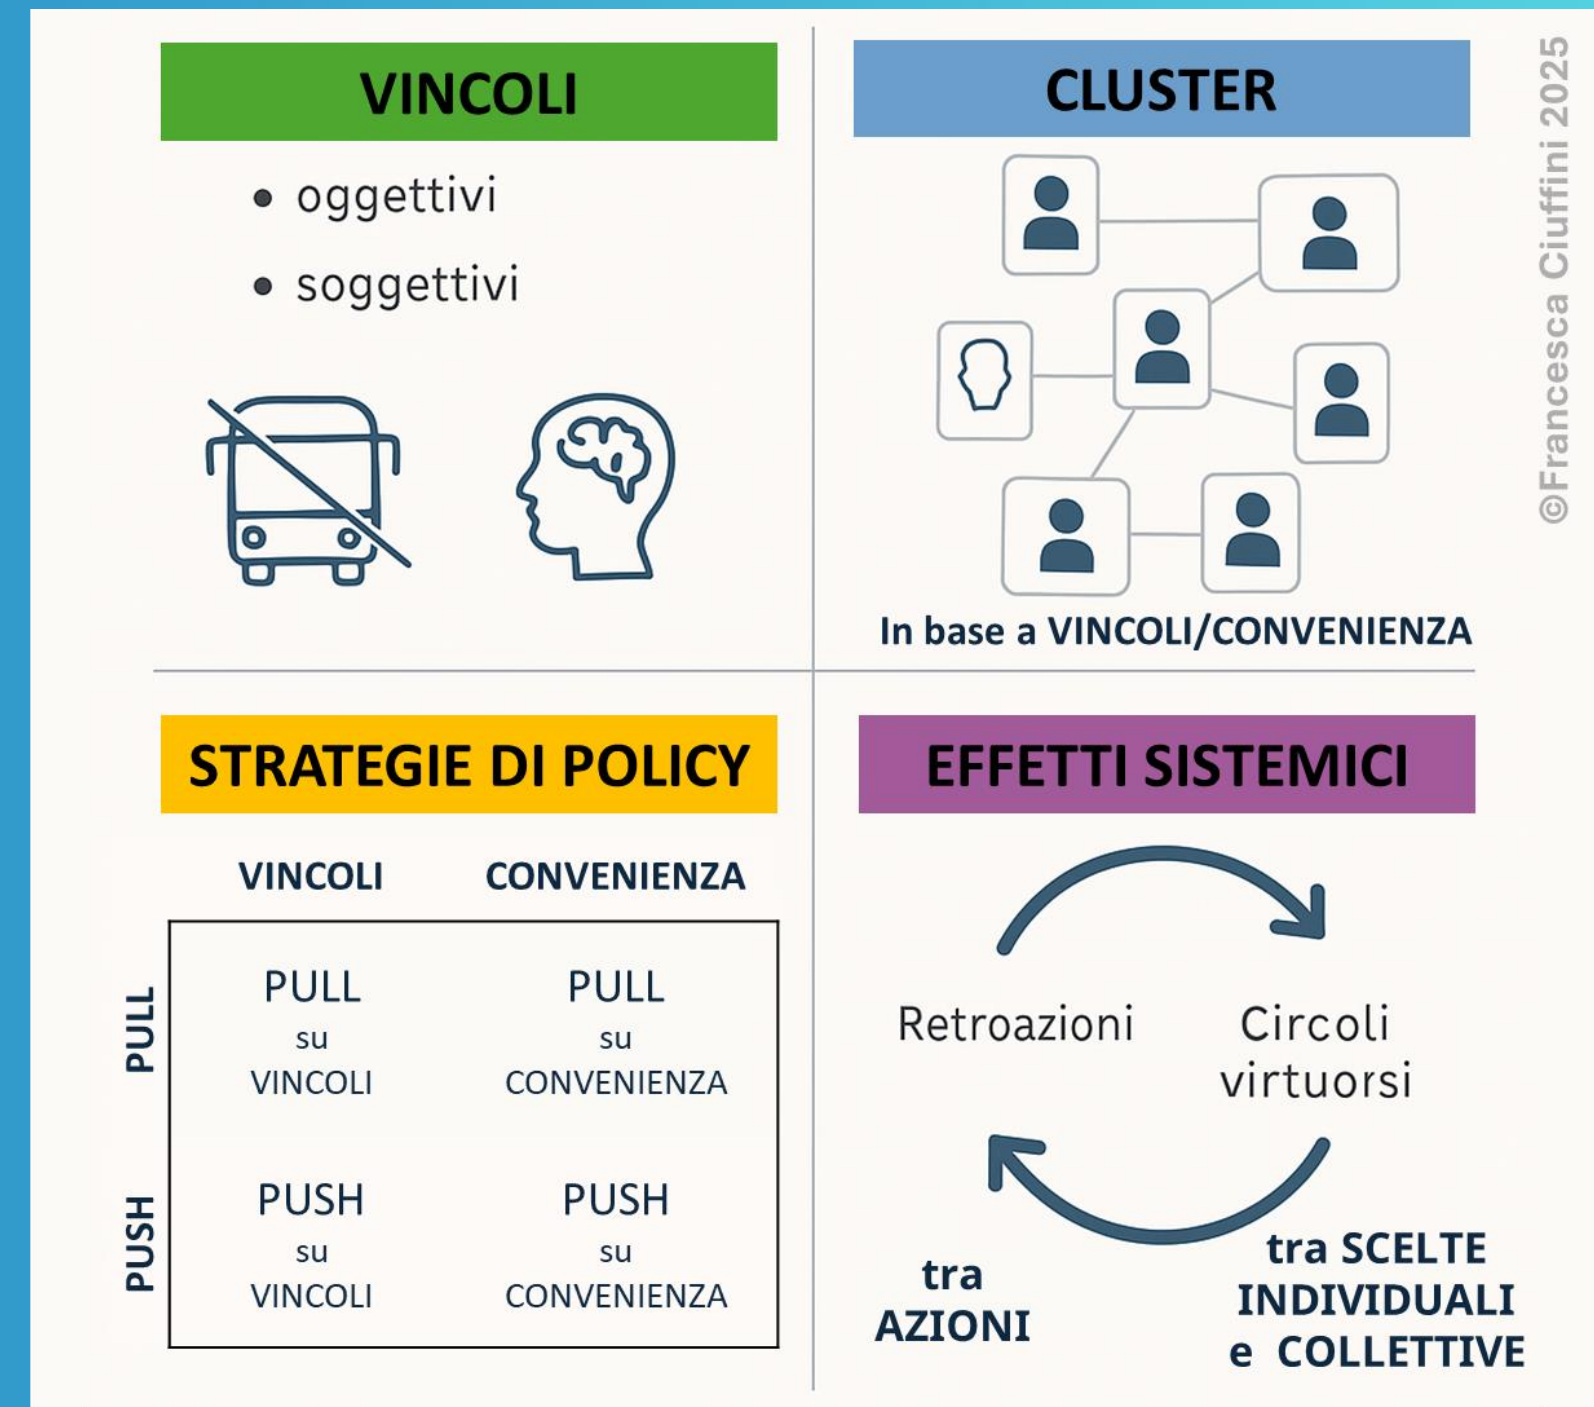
VINCOLI

• oggettivi
• soggettivi

CLUSTER

In base a VINCOLI/CONVENIENZA

©Francesca Ciuffini 2025

STRATEGIE DI POLICY

| | VINCOLI | CONVENIENZA |
|---|---|---|
| PULL | PULL su VINCOLI | PULL su CONVENIENZA |
| PUSH | PUSH su VINCOLI | PUSH su CONVENIENZA |

EFFETTI SISTEMICI

Retroazioni

Circoli virtuorsi

tra AZIONI

tra SCELTE INDIVIDUALI e COLLETTIVE